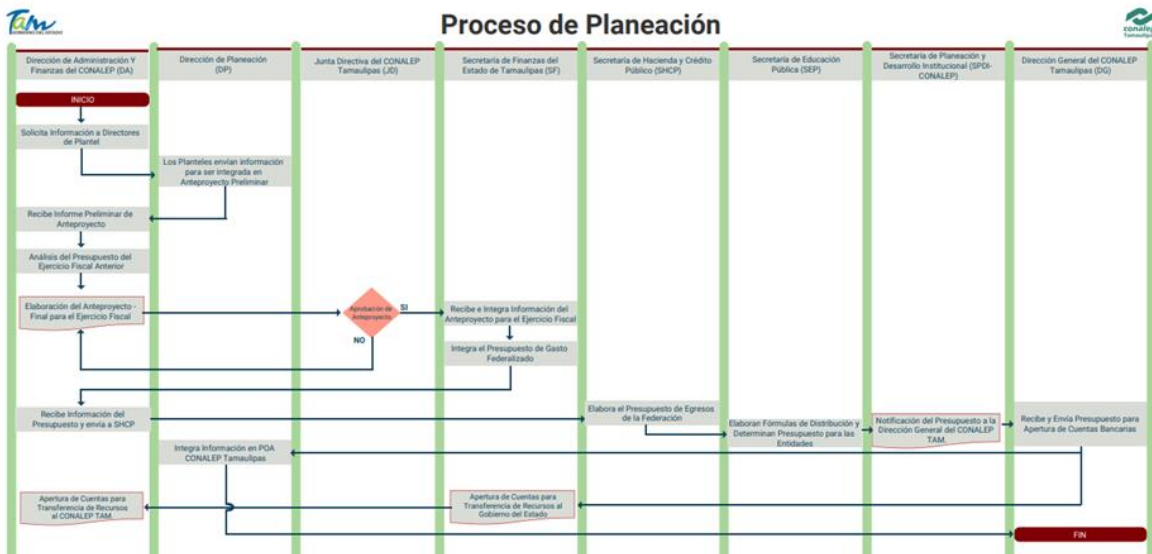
Tam

Proceso de Planeación

conalep Tamaulipas

Dirección de Administración Y Finanzas del CONALEP (DA)

Dirección de Planeación (DP)

Junta Directiva del CONALEP Tamaulipas (JD)

Secretaría de Finanzas del Estado de Tamaulipas (SF)

Secretaría de Hacienda y Crédito Público (SHCP)

Secretaría de Educación Pública (SEP)

Secretaría de Planeación y Desarrollo Institucional (SPDI-CONALEP)

Dirección General del CONALEP Tamaulipas (DG)

INICIO

Solicita Información a Directores de Plantel

Los Planteles envían información para ser integrada en Anteproyecto Preliminar

Recibe Informe Preliminar de Anteproyecto

Análisis del Presupuesto del Ejercicio Fiscal Anterior

Elaboración del Anteproyecto - Final para el Ejercicio Fiscal

Aprobación de Anteproyecto

SI

NO

Recibe e Integra Información del Anteproyecto para el Ejercicio Fiscal

Integra el Presupuesto de Gasto Federalizado

Recibe Información del Presupuesto y envía a SHCP

Elabora el Presupuesto de Egresos de la Federación

Elaboran Fórmulas de Distribución y Determinan Presupuesto para las Entidades

Notificación del Presupuesto a la Dirección General del CONALEP TAM.

Recibe y Envía Presupuesto para Apertura de Cuentas Bancarias

Integra Información en POA CONALEP Tamaulipas

Apertura de Cuentas para Transferencia de Recursos al CONALEP TAM.

Apertura de Cuentas para Transferencia de Recursos al Gobierno del Estado

FIN